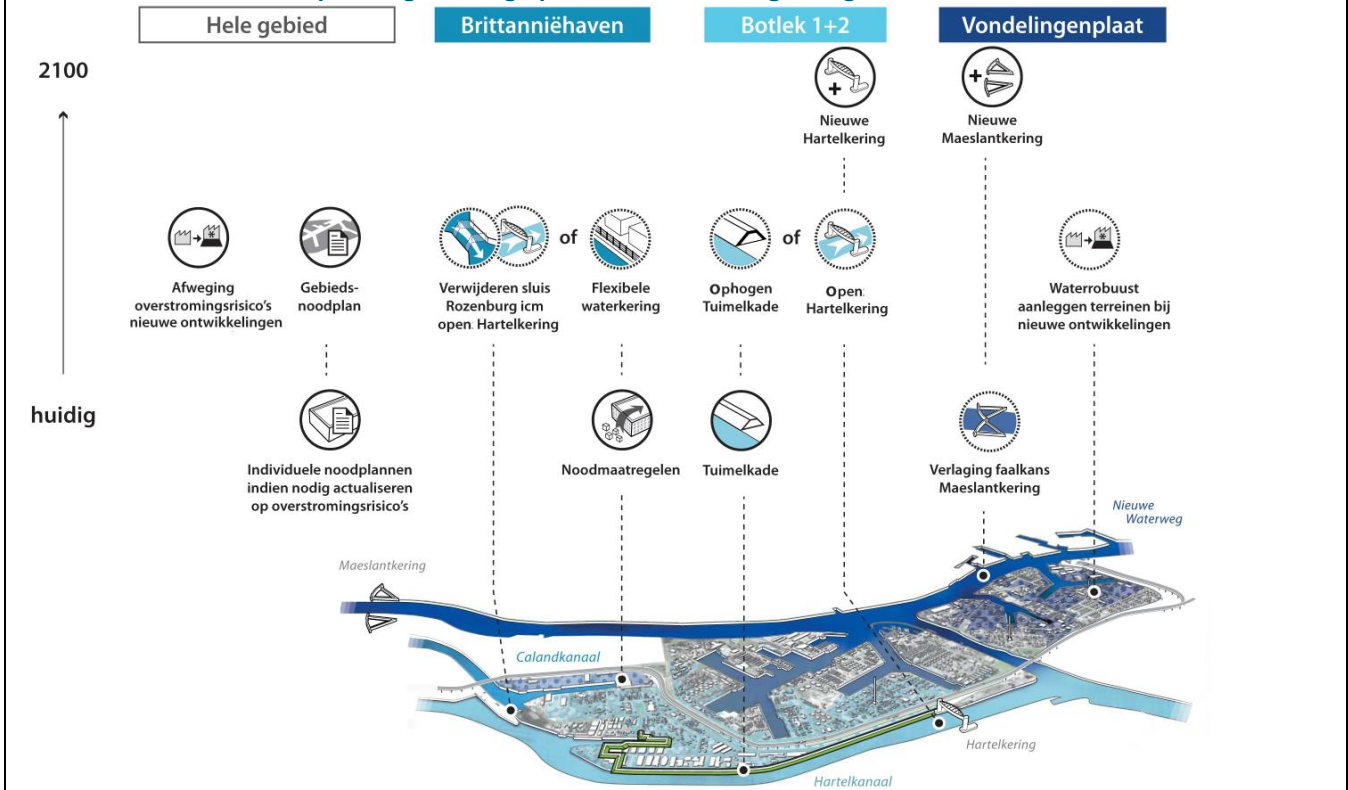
Hele gebied

Brittanniëhaven

Botlek 1+2

Vondelingenplaat

2100

Nieuwe Hartelkering

Nieuwe Maeslantkering

Afweging overstromingsrisico's nieuwe ontwikkelingen

Gebieds-noodplan

Verwijderen sluis Rozenburg icm open Hartelkering

of

Flexibele waterkering

Ophogen Tuimelkade

of

Open Hartelkering

Waterrobuust aanleggen terreinen bij nieuwe ontwikkelingen

huidig

Individuele noodplannen indien nodig actualiseren op overstromingsrisico's

Noodmaatregelen

Tuimelkade

Verlaging faalkans Maeslantkering

Nieuwe Waterweg

Maeslantkering

Calandkanaal

Hartelkering

Hartelkanaal